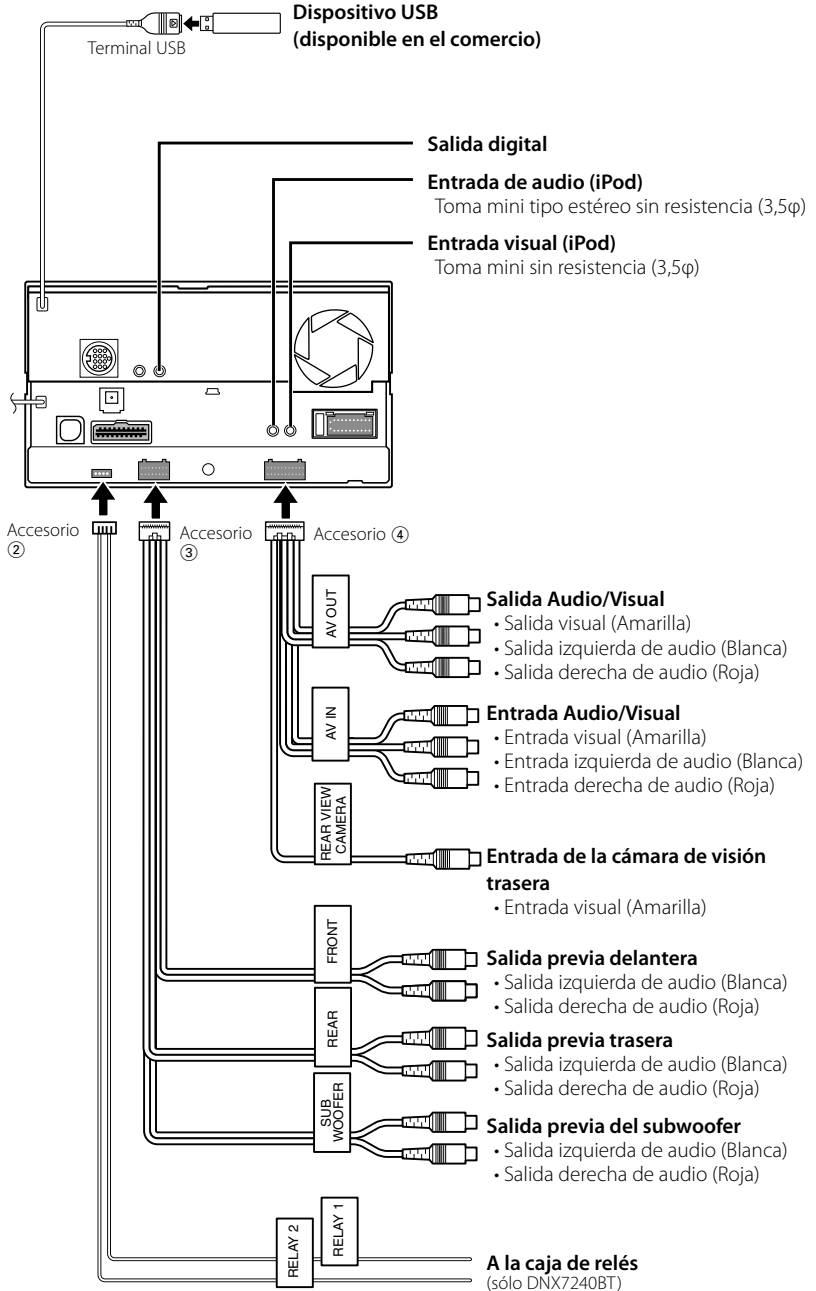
Dispositivo USB
(disponible en el comercio)

Terminal USB

Salida digital

Entrada de audio (iPod)
Toma mini tipo estéreo sin resistencia (3,5φ)

Entrada visual (iPod)
Toma mini sin resistencia (3,5φ)

Accesorio ②

Accesorio ③

Accesorio ④

AV OUT

Salida Audio/Visual
• Salida visual (Amarilla)
• Salida izquierda de audio (Blanca)
• Salida derecha de audio (Roja)

AV IN

Entrada Audio/Visual
• Entrada visual (Amarilla)
• Entrada izquierda de audio (Blanca)
• Entrada derecha de audio (Roja)

REAR VIEW CAMERA

Entrada de la cámara de visión trasera
• Entrada visual (Amarilla)

FRONT

Salida previa delantera
• Salida izquierda de audio (Blanca)
• Salida derecha de audio (Roja)

REAR

Salida previa trasera
• Salida izquierda de audio (Blanca)
• Salida derecha de audio (Roja)

SUB WOOFER

Salida previa del subwoofer
• Salida izquierda de audio (Blanca)
• Salida derecha de audio (Roja)

RELAY 2

RELAY 1

A la caja de relés
(sólo DNX7240BT)